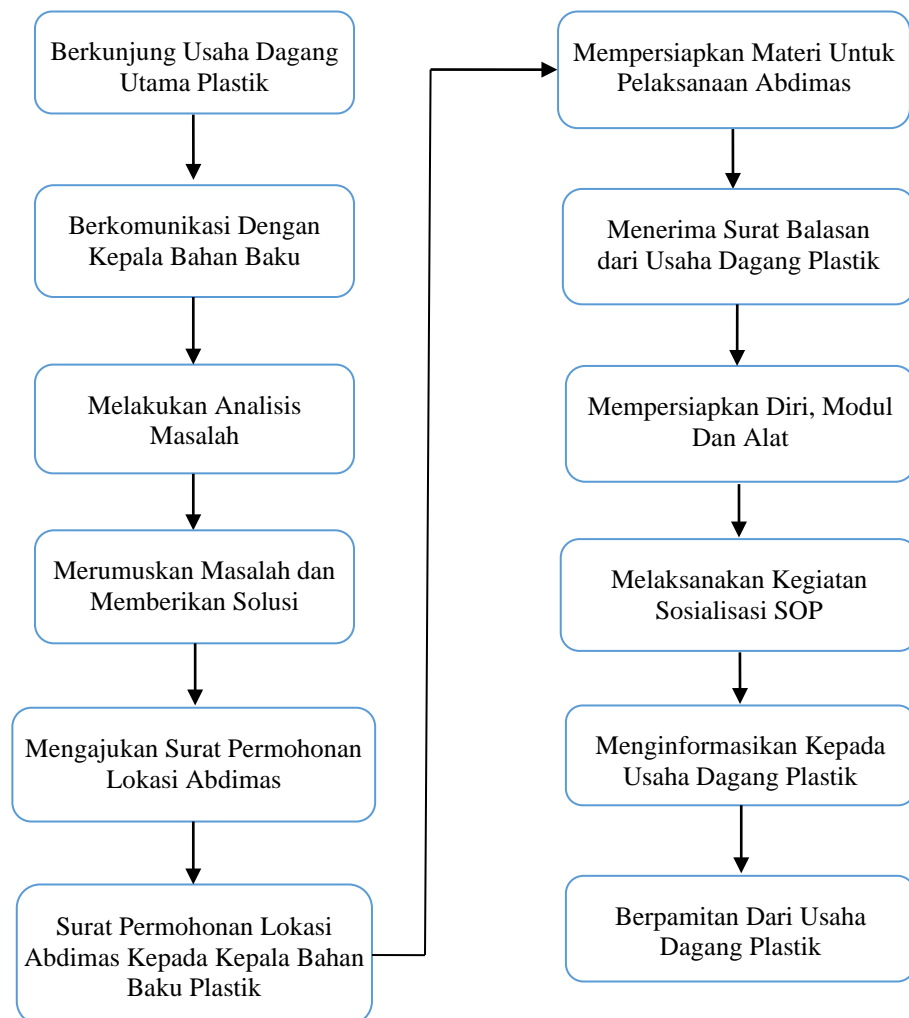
Berkunjung Usaha Dagang Utama Plastik

Berkomunikasi Dengan Kepala Bahan Baku

Melakukan Analisis Masalah

Merumuskan Masalah dan Memberikan Solusi

Mengajukan Surat Permohonan Lokasi Abdimas

Surat Permohonan Lokasi Abdimas Kepada Kepala Bahan Baku Plastik

Mempersiapkan Materi Untuk Pelaksanaan Abdimas

Menerima Surat Balasan dari Usaha Dagang Plastik

Mempersiapkan Diri, Modul Dan Alat

Melaksanakan Kegiatan Sosialisasi SOP

Menginformasikan Kepada Usaha Dagang Plastik

Berpamitan Dari Usaha Dagang Plastik